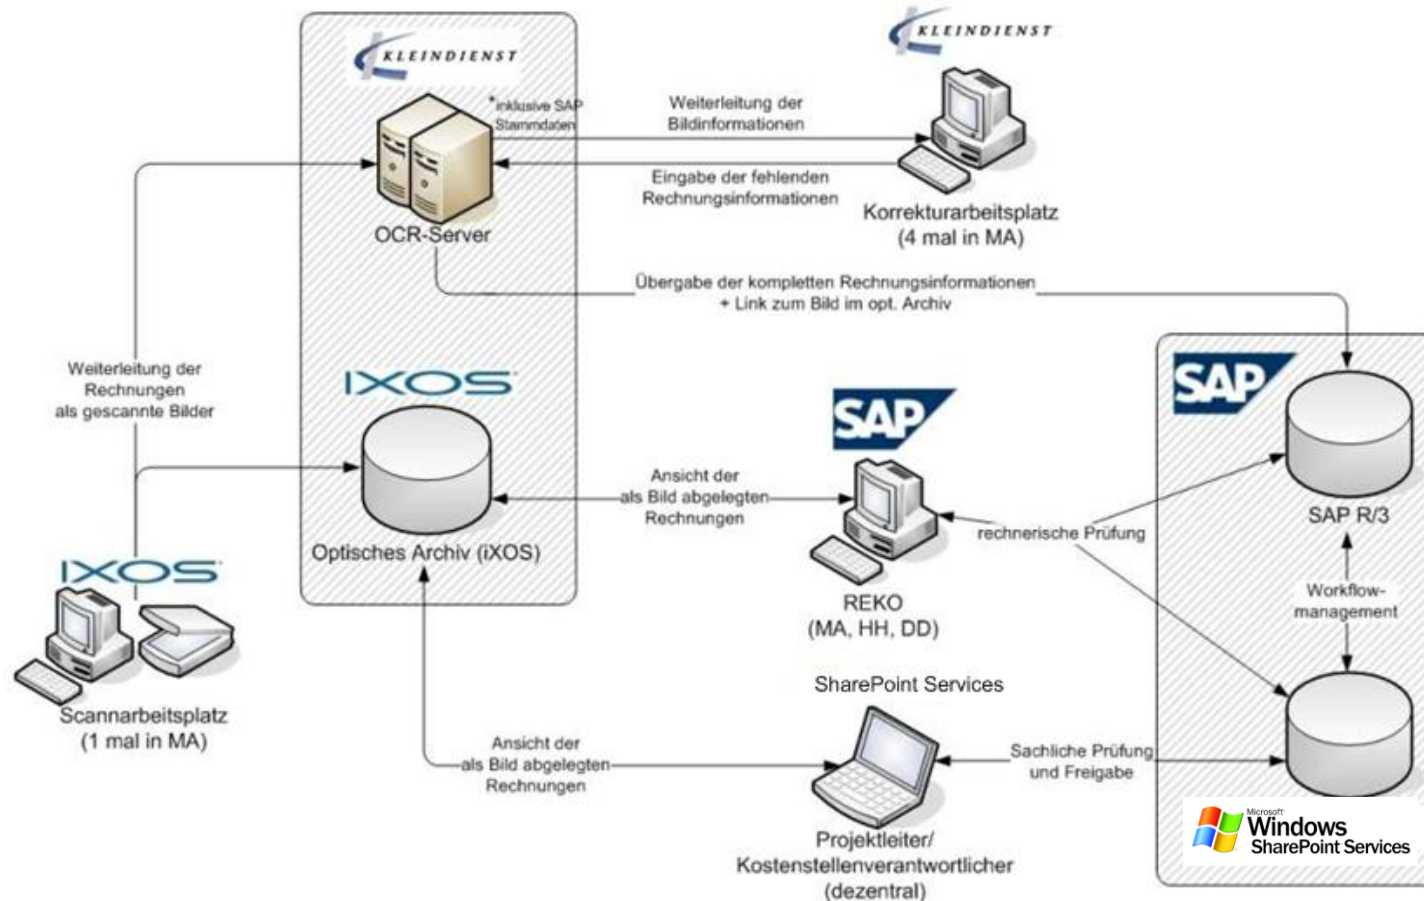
KLEINDIENST

*inklusive SAP Stammdaten

OCR-Server

Weiterleitung der Bildinformationen

Eingabe der fehlenden Rechnungsinformationen

KLEINDIENST

Korrekturarbeitsplatz (4 mal in MA)

Übergabe der kompletten Rechnungsinformationen + Link zum Bild im opt. Archiv

Weiterleitung der Rechnungen als gescannte Bilder

IXOS

Optisches Archiv (iXOS)

Ansicht der als Bild abgelegten Rechnungen

SAP

REKO (MA, HH, DD)

rechnerische Prüfung

SAP

SAP R/3

Workflow-management

IXOS

Scannarbeitsplatz (1 mal in MA)

SharePoint Services

Ansicht der als Bild abgelegten Rechnungen

Sachliche Prüfung und Freigabe

Projektleiter/ Kostenstellenverantwortlicher (dezentral)

Microsoft Windows SharePoint Services